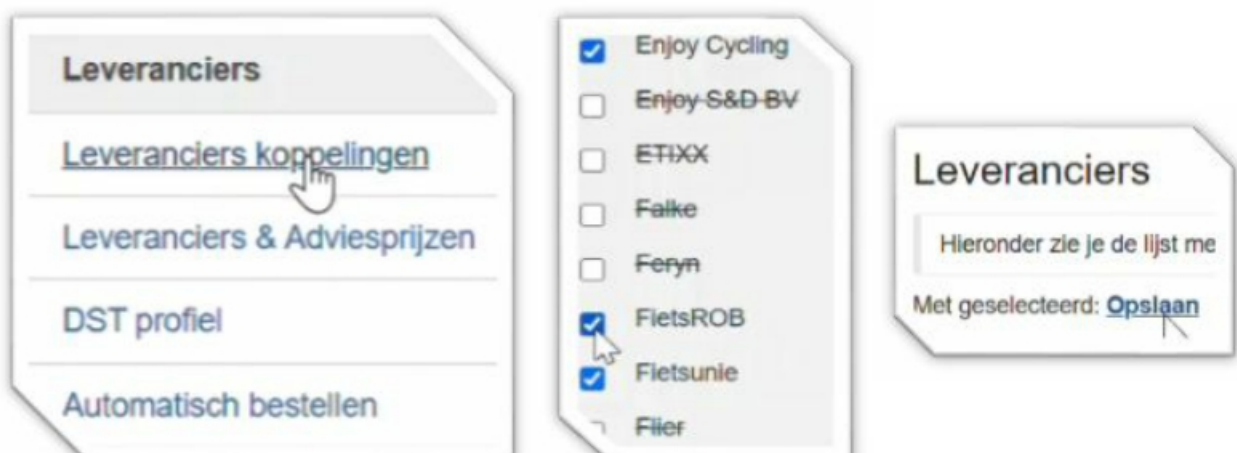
Leveranciers

Leveranciers koppelingen

Leveranciers & Adviesprijzen

DST profiel

Automatisch bestellen

Enjoy Cycling

~~Enjoy S&D BV~~

~~ETIXX~~

~~Falke~~

~~Feryn~~

FietsROB

Fietsunie

~~Flier~~

Leveranciers

Hieronder zie je de lijst me

Met geselecteerd: Opslaan